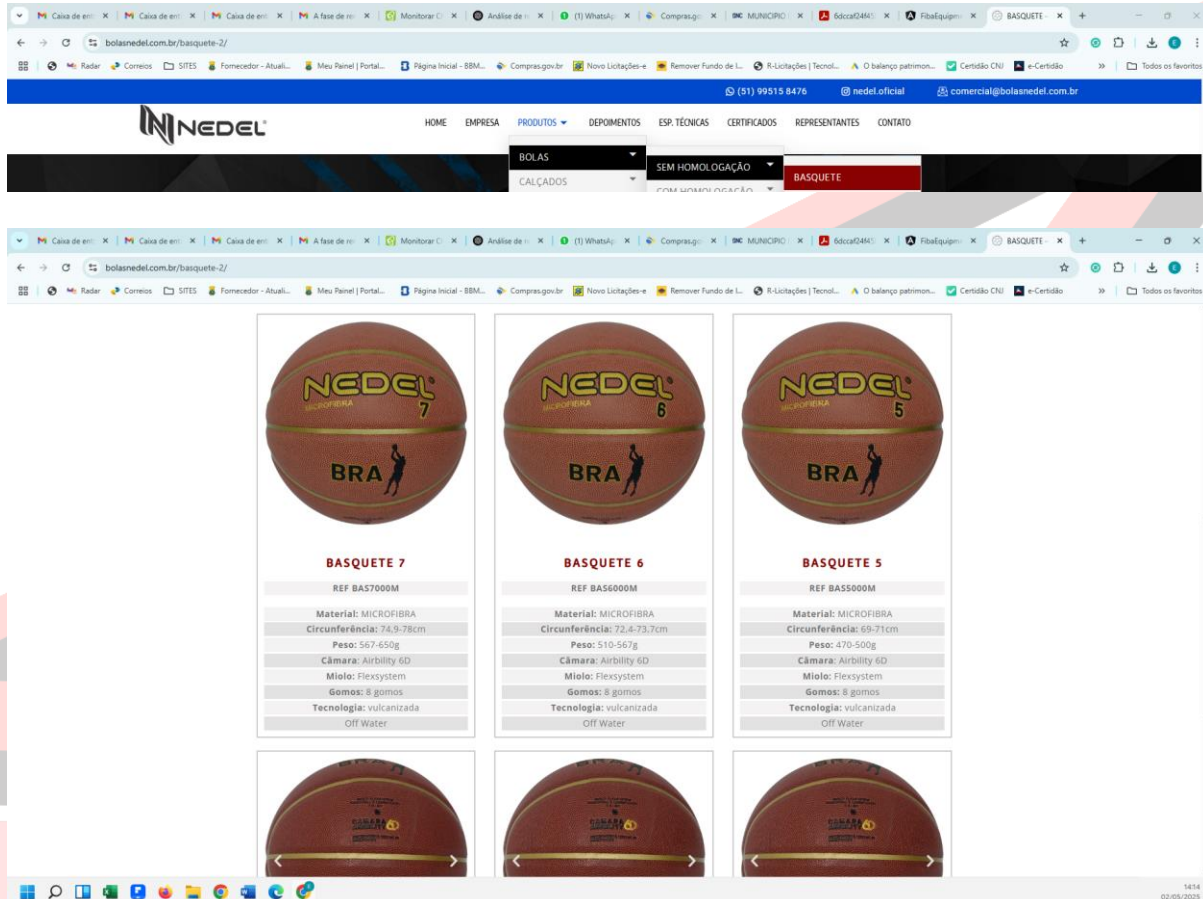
Caixa de entr | Caixa de entr | Caixa de entr | A fase de re | Monitorar C | Análise de r | (1) WhatsAp | Compras.go | MUNICIPIO | 6dccaf24f45 | FibaEquipm | BASQUETE

bolasnedel.com.br/basquete-2/

Radar | Correios | SITES | Fornecedor - Atuali... | Meu Painel | Portal... | Página Inicial - BBM... | Compras.gov.br | Novo Licitações-e | Remover Fundo de I... | R-Licitações | Tecnol... | O balanço patrimon... | Certidão CNJ | e-Certidão | Todos os favoritos

(51) 99515 8476 | nedel.oficial | comercial@bolasnedel.com.br

NEDEL

HOME EMPRESA PRODUTOS DEPOIMENTOS ESP. TÉCNICAS CERTIFICADOS REPRESENTANTES CONTATO

BOLAS
CALÇADOS
SEM HOMOLOGAÇÃO
COM HOMOLOGAÇÃO
BASQUETE

Caixa de entr | Caixa de entr | Caixa de entr | A fase de re | Monitorar C | Análise de r | (1) WhatsAp | Compras.go | MUNICIPIO | 6dccaf24f45 | FibaEquipm | BASQUETE

bolasnedel.com.br/basquete-2/

Radar | Correios | SITES | Fornecedor - Atuali... | Meu Painel | Portal... | Página Inicial - BBM... | Compras.gov.br | Novo Licitações-e | Remover Fundo de I... | R-Licitações | Tecnol... | O balanço patrimon... | Certidão CNJ | e-Certidão | Todos os favoritos

NEDEL MICROFIBRA 7 BRA

BASQUETE 7
REF BAS7000M
Material: MICROFIBRA
Circunferência: 74,9-78cm
Peso: 567-650g
Câmara: Airbility 6D
Miolo: Flexsystem
Gomos: 8 gomos
Tecnologia: vulcanizada
Off Water

NEDEL MICROFIBRA 6 BRA

BASQUETE 6
REF BAS6000M
Material: MICROFIBRA
Circunferência: 72,4-73,7cm
Peso: 510-567g
Câmara: Airbility 6D
Miolo: Flexsystem
Gomos: 8 gomos
Tecnologia: vulcanizada
Off Water

NEDEL MICROFIBRA 5 BRA

BASQUETE 5
REF BAS5000M
Material: MICROFIBRA
Circunferência: 69-71cm
Peso: 470-500g
Câmara: Airbility 6D
Miolo: Flexsystem
Gomos: 8 gomos
Tecnologia: vulcanizada
Off Water

14:14
02/05/2024